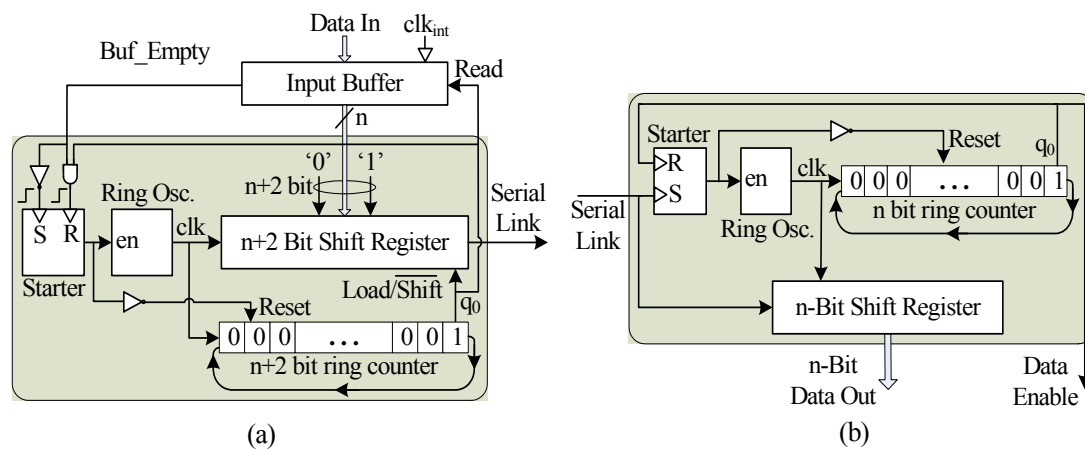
Data In
$clk_{int}$
Buf_Empty
Input Buffer
Read
n
'0'
'1'
n+2 bit
Serial Link
Ring Osc.
S
R
en
clk
n+2 Bit Shift Register
Starter
Load/$\overline{Shift}$
Reset
$q_0$
0 0 0 ... 0 0 1
n+2 bit ring counter
(a)

Starter
R
S
Serial Link
en
Ring Osc.
clk
Reset
$q_0$
0 0 0 ... 0 0 1
n bit ring counter
n-Bit Shift Register
n-Bit
Data Out
Data
Enable
(b)